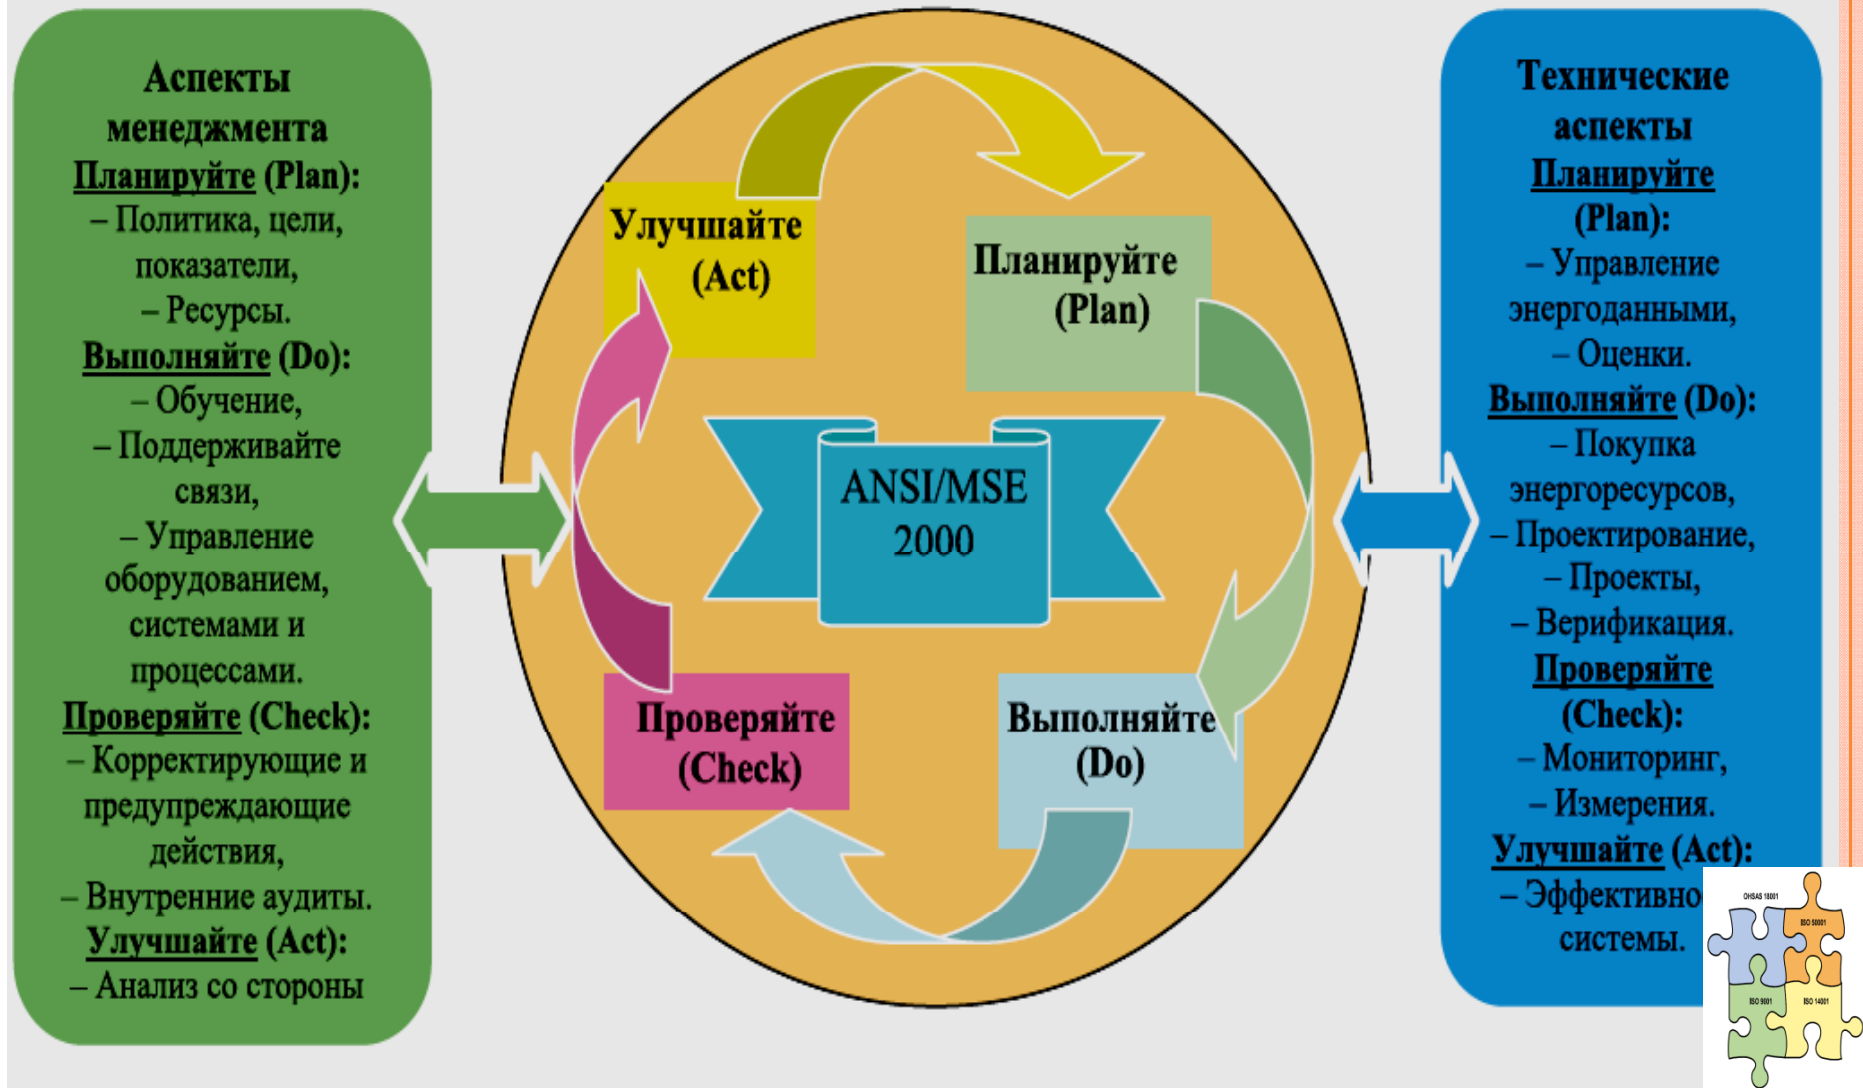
Аспекты менеджмента
Планируйте (Plan):
– Политика, цели, показатели,
– Ресурсы.
Выполняйте (Do):
– Обучение,
– Поддерживайте связи,
– Управление оборудованием, системами и процессами.
Проверяйте (Check):
– Корректирующие и предупреждающие действия,
– Внутренние аудиты.
Улучшайте (Act):
– Анализ со стороны

Улучшайте (Act)

Планируйте (Plan)

ANSI/MSE 2000

Проверяйте (Check)

Выполняйте (Do)

Технические аспекты
Планируйте (Plan):
– Управление энергоданными,
– Оценки.
Выполняйте (Do):
– Покупка энергоресурсов,
– Проектирование,
– Проекты,
– Верификация.
Проверяйте (Check):
– Мониторинг,
– Измерения.
Улучшайте (Act):
– Эффективно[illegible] системы.

OHSAS 18001
ISO 50001
ISO 9001
ISO 14001